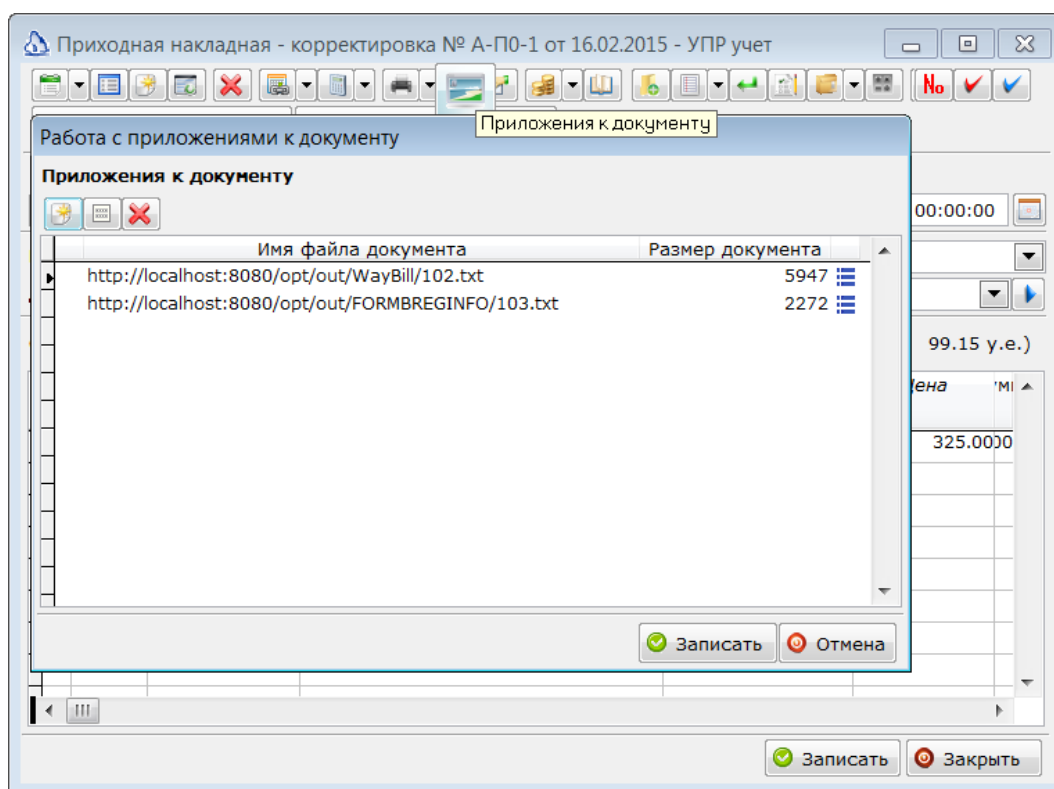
Приходная накладная - корректировка № А-П0-1 от 16.02.2015 - УПР учет

Приложения к документу

Работа с приложениями к документу

Приложения к документу

| Имя файла документа | Размер документа |
|---|---|
| http://localhost:8080/opt/out/WayBill/102.txt | 5947 |
| http://localhost:8080/opt/out/FORMBREGINFO/103.txt | 2272 |

Записать Отмена

00:00:00

99.15 у.е.)

Цена

325.0000

Записать Закрыть